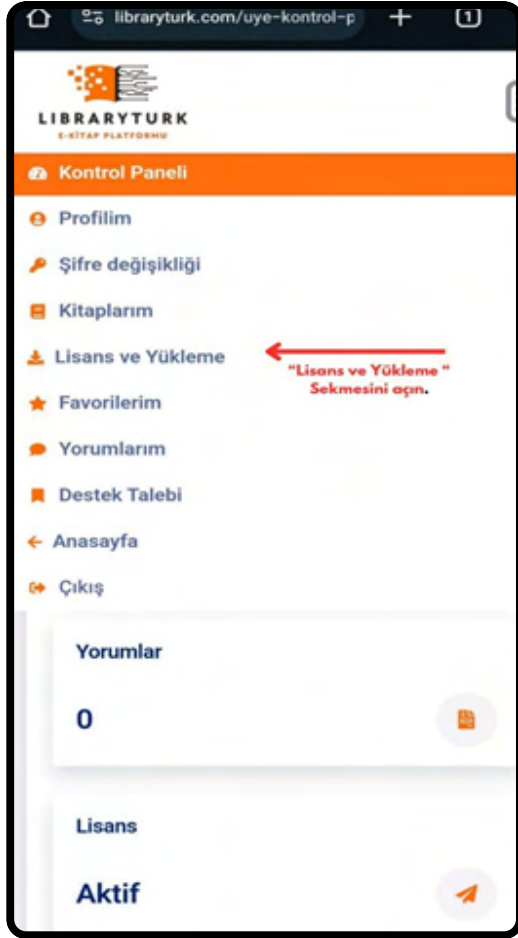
libraryturk.com/uye-kontrol-p

1

LIBRARYTURK
E-KİTAP PLATFORMU

Kontrol Paneli

Profilim

Şifre değişikliği

Kitaplarım

Lisans ve Yükleme

"Lisans ve Yükleme " Sekmesini açın.

Favorilerim

Yorumlarım

Destek Talebi

Anasayfa

Çıkış

Yorumlar

0

Lisans

Aktif